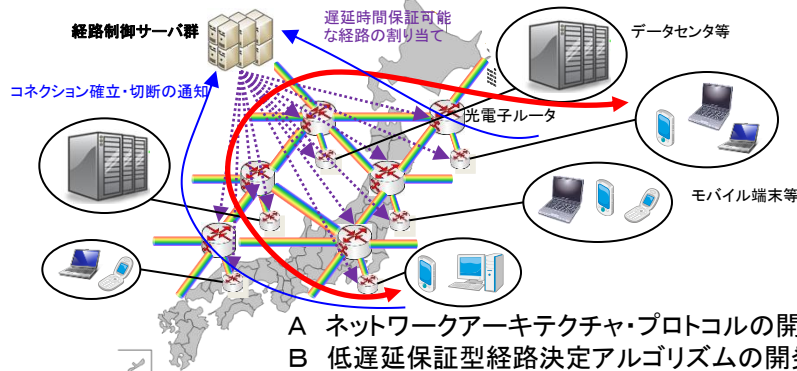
経路制御サーバ群

遅延時間保証可能な経路の割り当て

データセンタ等

コネクション確立・切断の通知

光電子ルータ

モバイル端末等

A ネットワークアーキテクチャ・プロトコルの開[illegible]

B 低遅延保証型経路決定アルゴリズムの開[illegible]